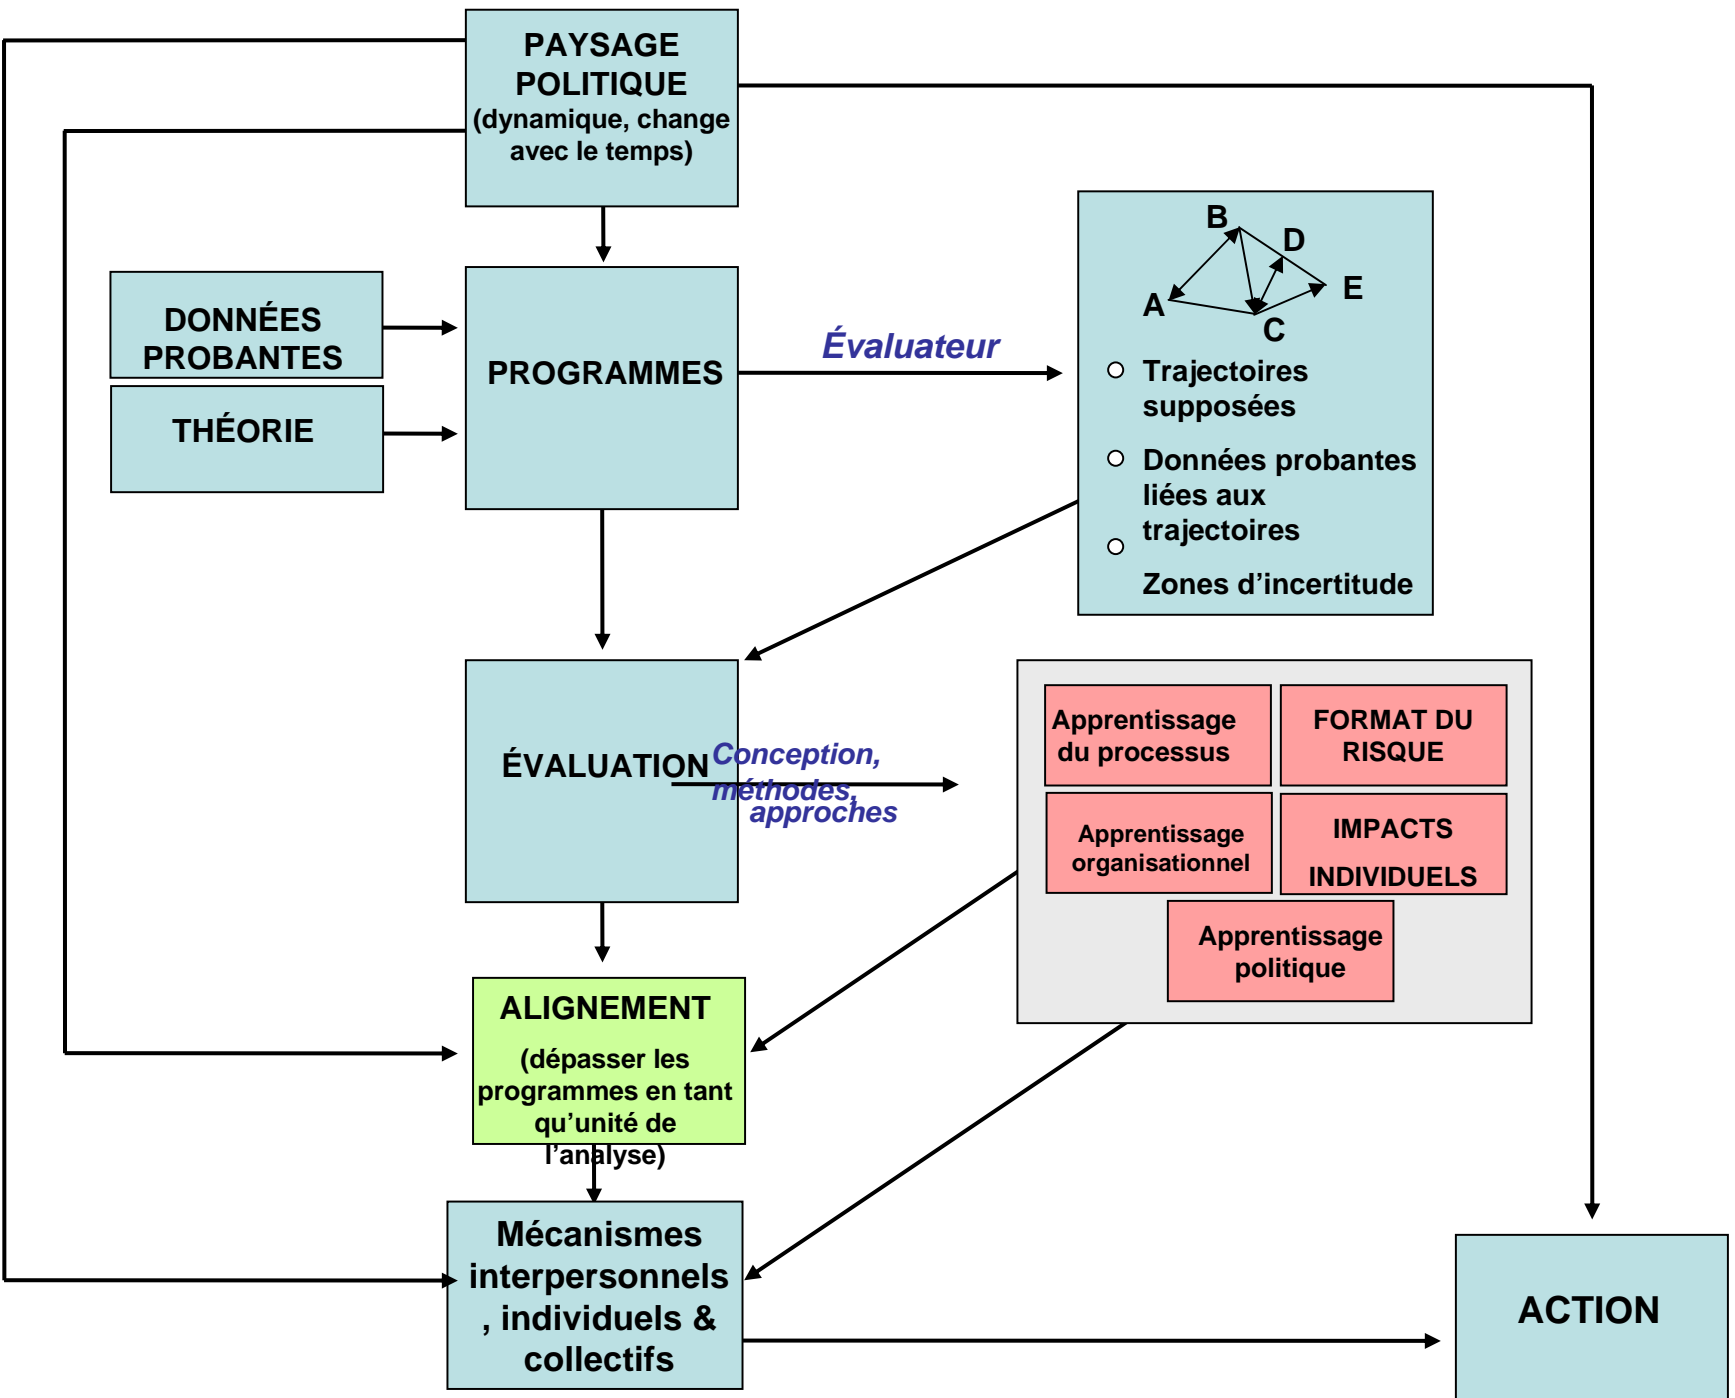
PAYSAGE POLITIQUE (dynamique, change avec le temps)

DONNÉES PROBANTES

THÉORIE

PROGRAMMES

Évaluateur

B
D
A
E
C

Trajectoires supposées

Données probantes liées aux trajectoires

Zones d’incertitude

ÉVALUATION

Conception, méthodes, approches

Apprentissage du processus

FORMAT DU RISQUE

Apprentissage organisationnel

IMPACTS INDIVIDUELS

Apprentissage politique

ALIGNEMENT

(dépasser les programmes en tant qu’unité de l’analyse)

Mécanismes interpersonnels , individuels & collectifs

ACTION